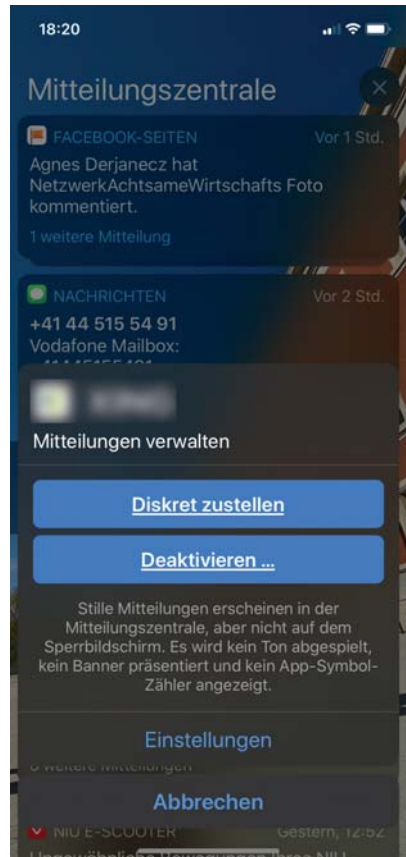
18:20

Mitteilungszentrale

FACEBOOK-SEITEN Vor 1 Std.

Agnes Derjanecz hat NetzwerkAchtsameWirtschafts Foto kommentiert.

1 weitere Mitteilung

NACHRICHTEN Vor 2 Std.

+41 44 515 54 91

Vodafone Mailbox:

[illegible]

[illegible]

Mitteilungen verwalten

Diskret zustellen

Deaktivieren ...

Stille Mitteilungen erscheinen in der Mitteilungszentrale, aber nicht auf dem Sperrbildschirm. Es wird kein Ton abgespielt, kein Banner präsentiert und kein App-Symbol-Zähler angezeigt.

Einstellungen

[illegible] weitere Mitteilungen

Abbrechen

NIU E-SCOOTER Gestern, 12:52

Ungewöhnliche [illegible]